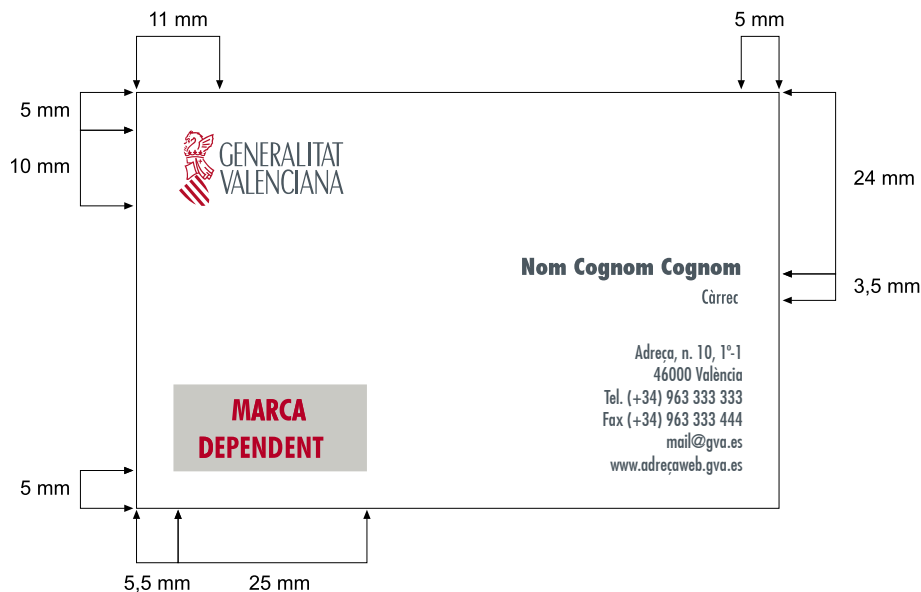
11 mm

5 mm

5 mm

10 mm

GENERALITAT VALENCIANA

24 mm

Nom Cognom Cognom

Càrrec

3,5 mm

Adreça, n. 10, 1r-1
46000 València
Tel. (+34) 963 333 333
Fax (+34) 963 333 444
mail@gva.es
www.adreçaweb.gva.es

MARCA DEPENDENT

5 mm

5,5 mm

25 mm